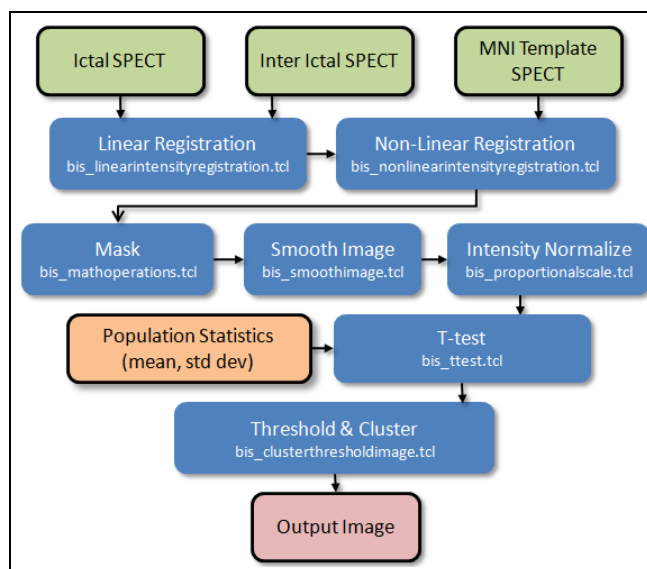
Ictal SPECT

Inter Ictal SPECT

MNI Template SPECT

Linear Registration
bis_linearintensityregistration.tcl

Non-Linear Registration
bis_nonlinearintensityregistration.tcl

Mask
bis_mathoperations.tcl

Smooth Image
bis_smoothimage.tcl

Intensity Normalize
bis_proportionalscale.tcl

Population Statistics
(mean, std dev)

T-test
bis_ttest.tcl

Threshold & Cluster
bis_clusterthresholdimage.tcl

Output Image